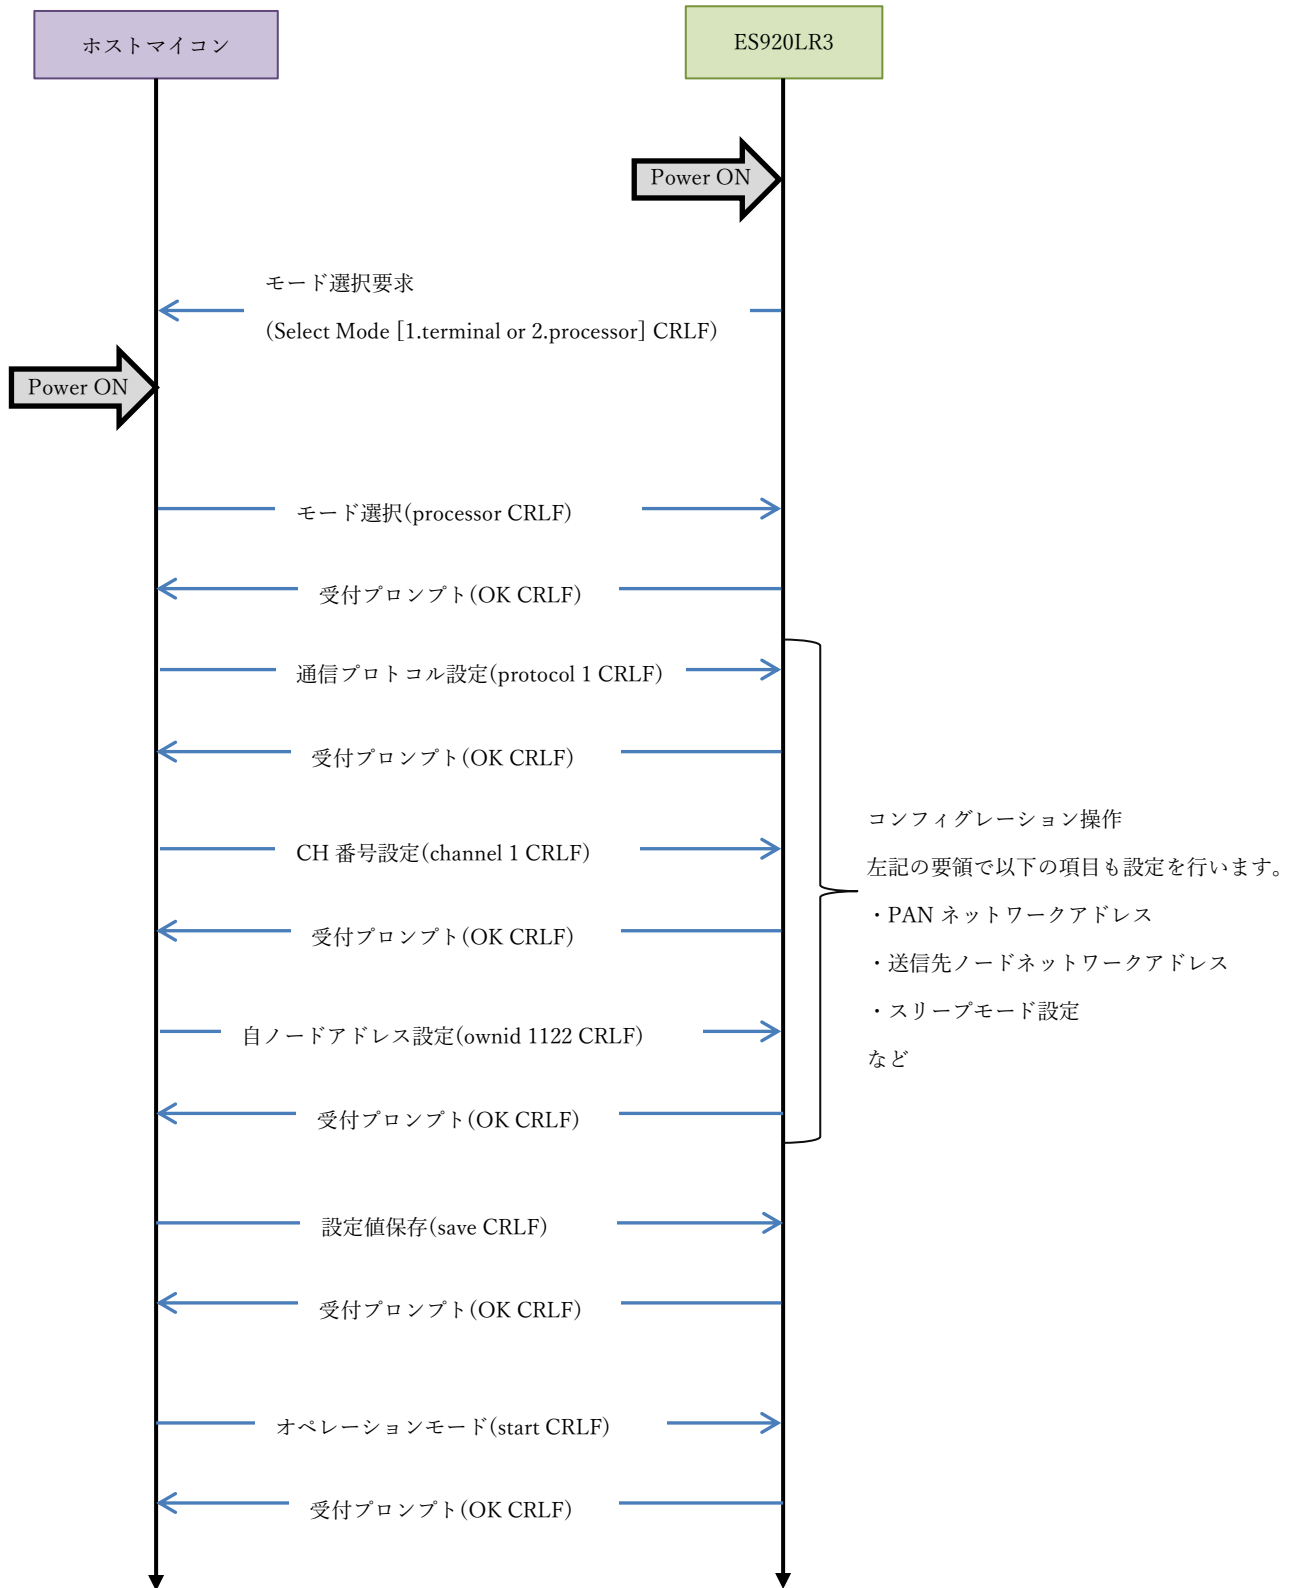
ホストマイコン

ES920LR3

Power ON

モード選択要求

(Select Mode [1.terminal or 2.processor] CRLF)

Power ON

モード選択(processor CRLF)

受付プロンプト(OK CRLF)

通信プロトコル設定(protocol 1 CRLF)

受付プロンプト(OK CRLF)

CH 番号設定(channel 1 CRLF)

受付プロンプト(OK CRLF)

自ノードアドレス設定(ownid 1122 CRLF)

受付プロンプト(OK CRLF)

コンフィグレーション操作

左記の要領で以下の項目も設定を行います。

・PAN ネットワークアドレス

・送信先ノードネットワークアドレス

・スリープモード設定

など

設定値保存(save CRLF)

受付プロンプト(OK CRLF)

オペレーションモード(start CRLF)

受付プロンプト(OK CRLF)